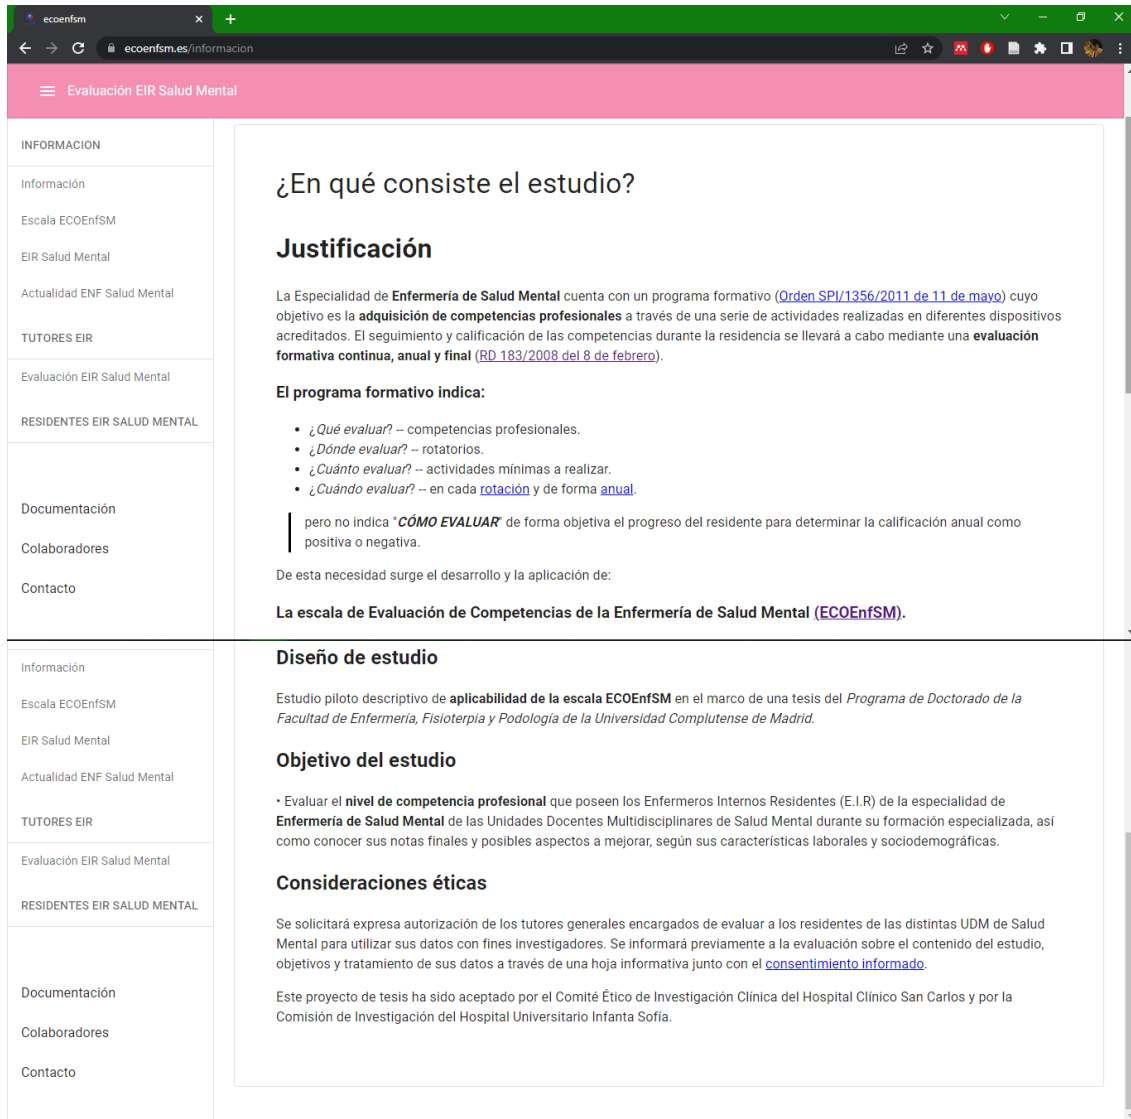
ecoenfsm
ecoenfsm.es/informacion

Evaluación EIR Salud Mental

INFORMACION
Información
Escala ECOEnfSM
EIR Salud Mental
Actualidad ENF Salud Mental
TUTORES EIR
Evaluación EIR Salud Mental
RESIDENTES EIR SALUD MENTAL
Documentación
Colaboradores
Contacto

¿En qué consiste el estudio?

Justificación

La Especialidad de Enfermería de Salud Mental cuenta con un programa formativo (Orden SPI/1356/2011 de 11 de mayo) cuyo objetivo es la adquisición de competencias profesionales a través de una serie de actividades realizadas en diferentes dispositivos acreditados. El seguimiento y calificación de las competencias durante la residencia se llevará a cabo mediante una evaluación formativa continua, anual y final (RD 183/2008 del 8 de febrero).

El programa formativo indica:

- ¿Qué evaluar? -- competencias profesionales.
- ¿Dónde evaluar? -- rotatorios.
- ¿Cuánto evaluar? -- actividades mínimas a realizar.
- ¿Cuándo evaluar? -- en cada rotación y de forma anual.

pero no indica "CÓMO EVALUAR" de forma objetiva el progreso del residente para determinar la calificación anual como positiva o negativa.

De esta necesidad surge el desarrollo y la aplicación de:

La escala de Evaluación de Competencias de la Enfermería de Salud Mental (ECOEnfSM).

Información
Escala ECOEnfSM
EIR Salud Mental
Actualidad ENF Salud Mental
TUTORES EIR
Evaluación EIR Salud Mental
RESIDENTES EIR SALUD MENTAL
Documentación
Colaboradores
Contacto

Diseño de estudio

Estudio piloto descriptivo de aplicabilidad de la escala ECOEnfSM en el marco de una tesis del Programa de Doctorado de la Facultad de Enfermería, Fisioterpia y Podología de la Universidad Complutense de Madrid.

Objetivo del estudio

• Evaluar el nivel de competencia profesional que poseen los Enfermeros Internos Residentes (E.I.R) de la especialidad de Enfermería de Salud Mental de las Unidades Docentes Multidisciplinares de Salud Mental durante su formación especializada, así como conocer sus notas finales y posibles aspectos a mejorar, según sus características laborales y sociodemográficas.

Consideraciones éticas

Se solicitará expresa autorización de los tutores generales encargados de evaluar a los residentes de las distintas UDM de Salud Mental para utilizar sus datos con fines investigadores. Se informará previamente a la evaluación sobre el contenido del estudio, objetivos y tratamiento de sus datos a través de una hoja informativa junto con el consentimiento informado.

Este proyecto de tesis ha sido aceptado por el Comité Ético de Investigación Clínica del Hospital Clínico San Carlos y por la Comisión de Investigación del Hospital Universitario Infanta Sofía.